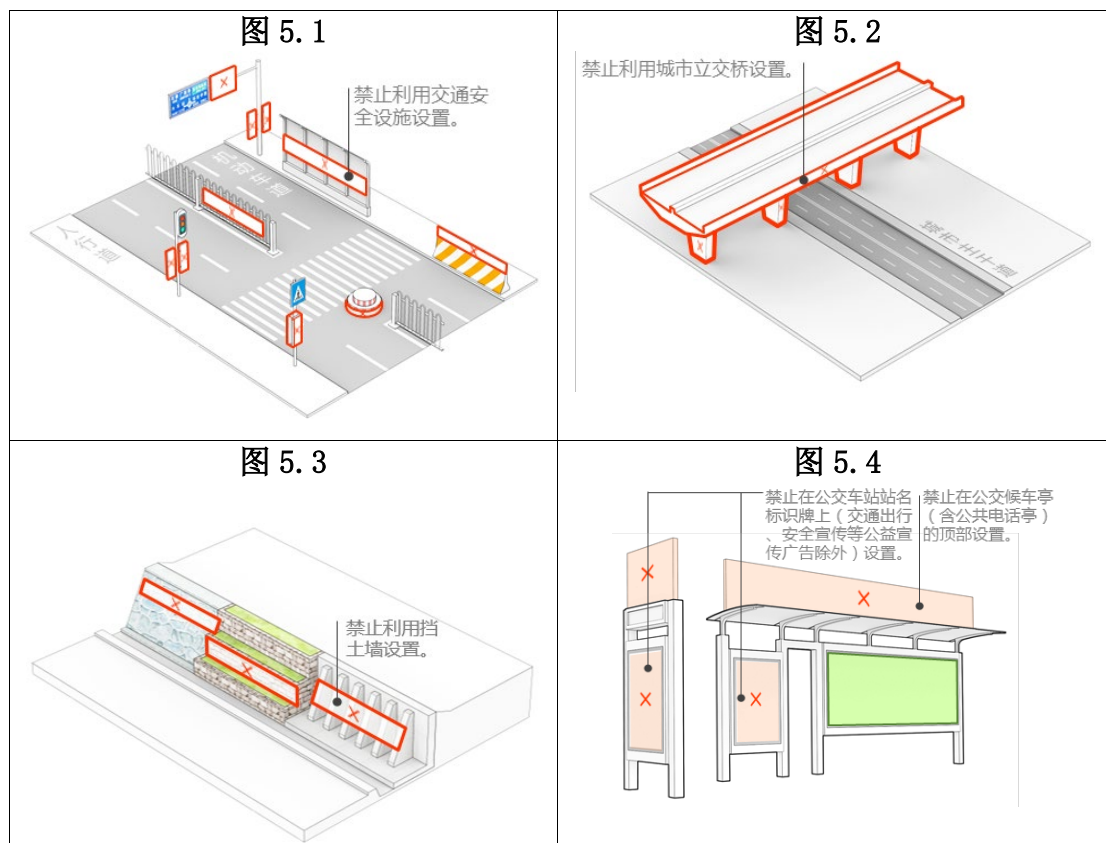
| 图 5.1 | 图 5.2 |
|---|---|
| 禁止利用交通安全设施设置。<br>机动车道<br>人行道 | 禁止利用城市立交桥设置。<br>机动车道 |
| 图 5.3 | 图 5.4 |
| 禁止利用挡土墙设置。 | 禁止在公交车站站名标识牌上（交通出行、安全宣传等公益宣传广告除外）设置。<br>禁止在公交候车亭（含公共电话亭）的顶部设置。 |